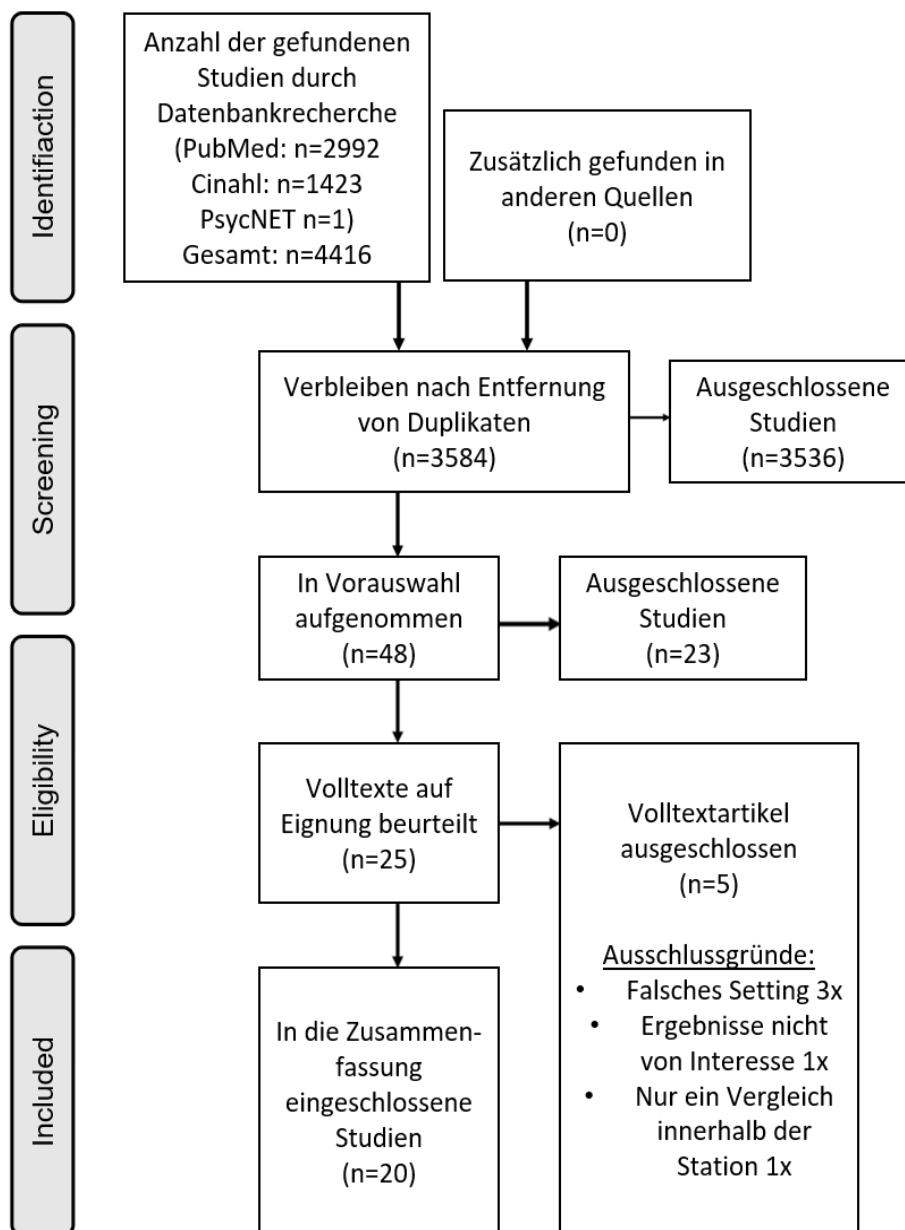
Identifiaction

Anzahl der gefundenen Studien durch Datenbankrecherche (PubMed: n=2992 Cinahl: n=1423 PsycNET n=1) Gesamt: n=4416

Zusätzlich gefunden in anderen Quellen (n=0)

Screening

Verbleiben nach Entfernung von Duplikaten (n=3584)

Ausgeschlossene Studien (n=3536)

In Vorauswahl aufgenommen (n=48)

Ausgeschlossene Studien (n=23)

Eligibility

Volltexte auf Eignung beurteilt (n=25)

Volltextartikel ausgeschlossen (n=5)

Ausschlussgründe:
• Falsches Setting 3x
• Ergebnisse nicht von Interesse 1x
• Nur ein Vergleich innerhalb der Station 1x

Included

In die Zusammenfassung eingeschlossene Studien (n=20)